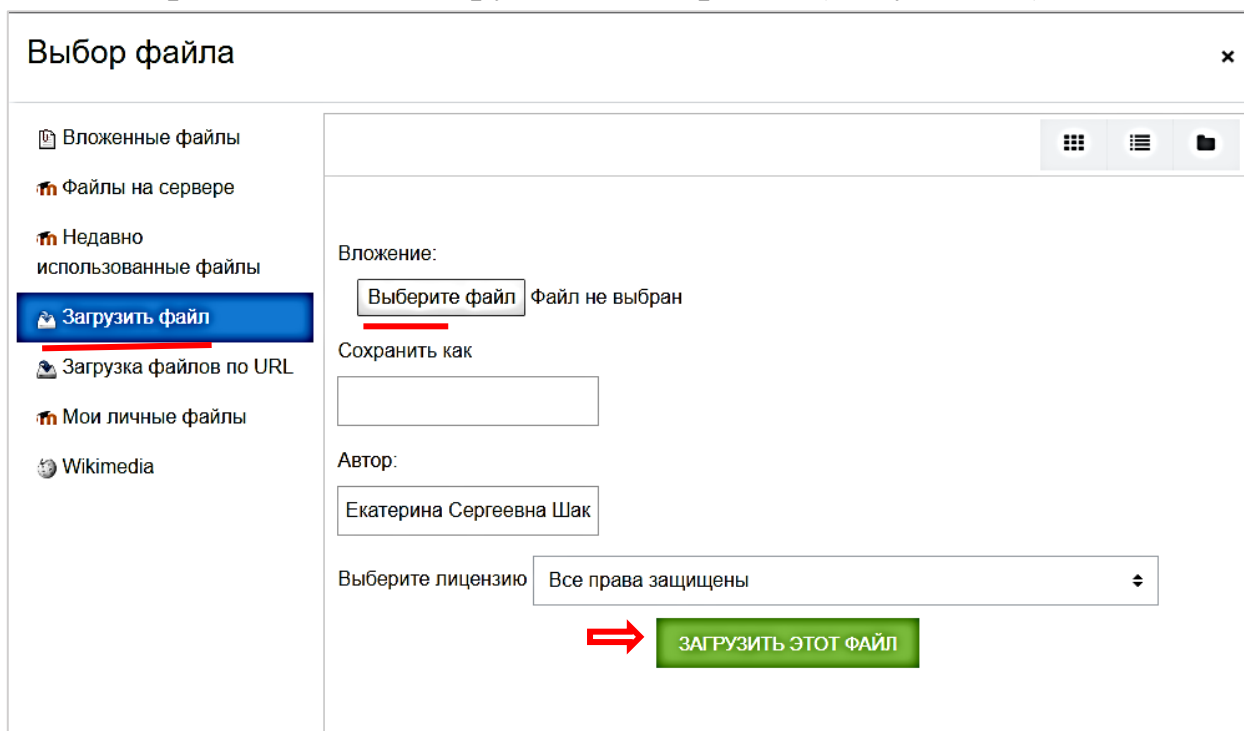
Выбор файла

×

Вложенные файлы

Файлы на сервере

Недавно использованные файлы

Загрузить файл

Загрузка файлов по URL

Мои личные файлы

Wikimedia

Вложение:

Выберите файл Файл не выбран

Сохранить как

Автор:

Екатерина Сергеевна Шак

Выберите лицензию Все права защищены

ЗАГРУЗИТЬ ЭТОТ ФАЙЛ